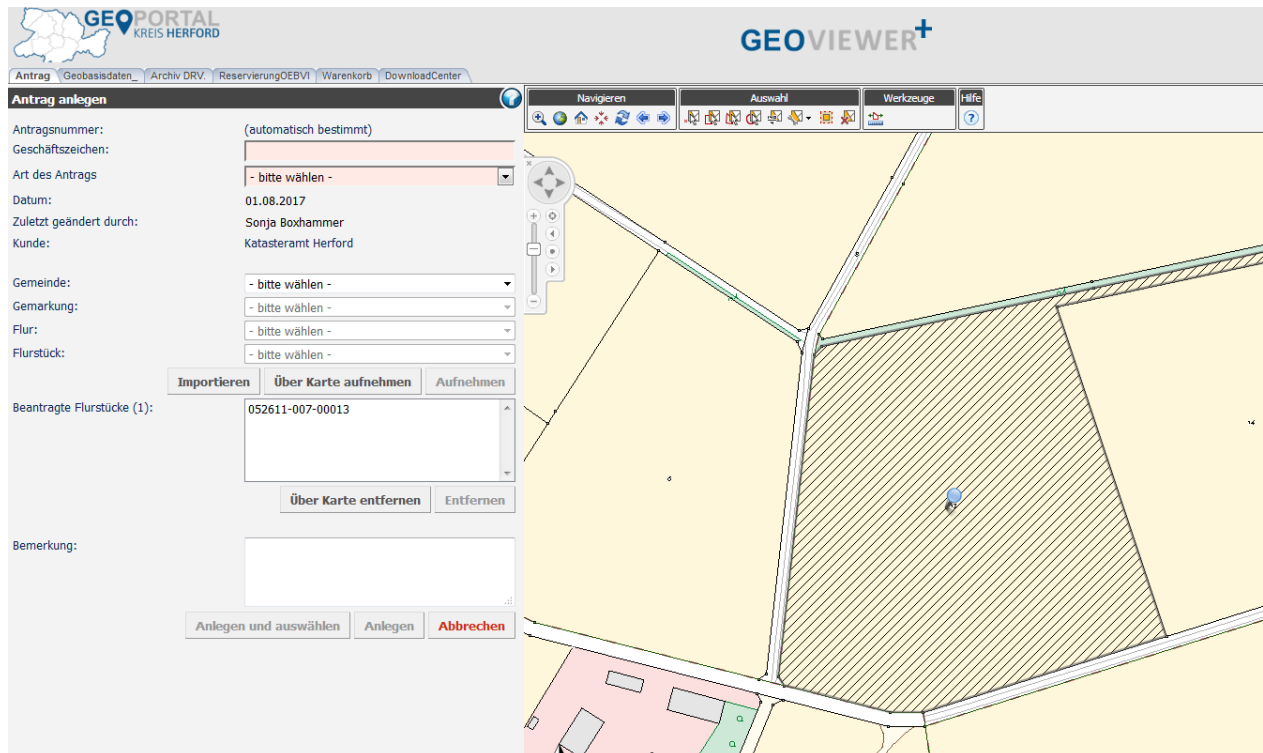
GEOPORTAL
KREIS HERFORD

GEOVIEWER+

Antrag | Geobasisdaten_ | Archiv DRV. | ReservierungOEBVI | Warenkorb | DownloadCenter

Antrag anlegen

Antragsnummer: (automatisch bestimmt)
Geschäftszeichen:
Art des Antrags: - bitte wählen -
Datum: 01.08.2017
Zuletzt geändert durch: Sonja Boxhammer
Kunde: Katasteramt Herford

Gemeinde: - bitte wählen -
Gemarkung: - bitte wählen -
Flur: - bitte wählen -
Flurstück: - bitte wählen -

Importieren | Über Karte aufnehmen | Aufnehmen

Beantragte Flurstücke (1): 052611-007-00013

Über Karte entfernen | Entfernen

Bemerkung:

Anlegen und auswählen | Anlegen | Abbrechen

Navigieren | Auswahl | Werkzeuge | Hilfe